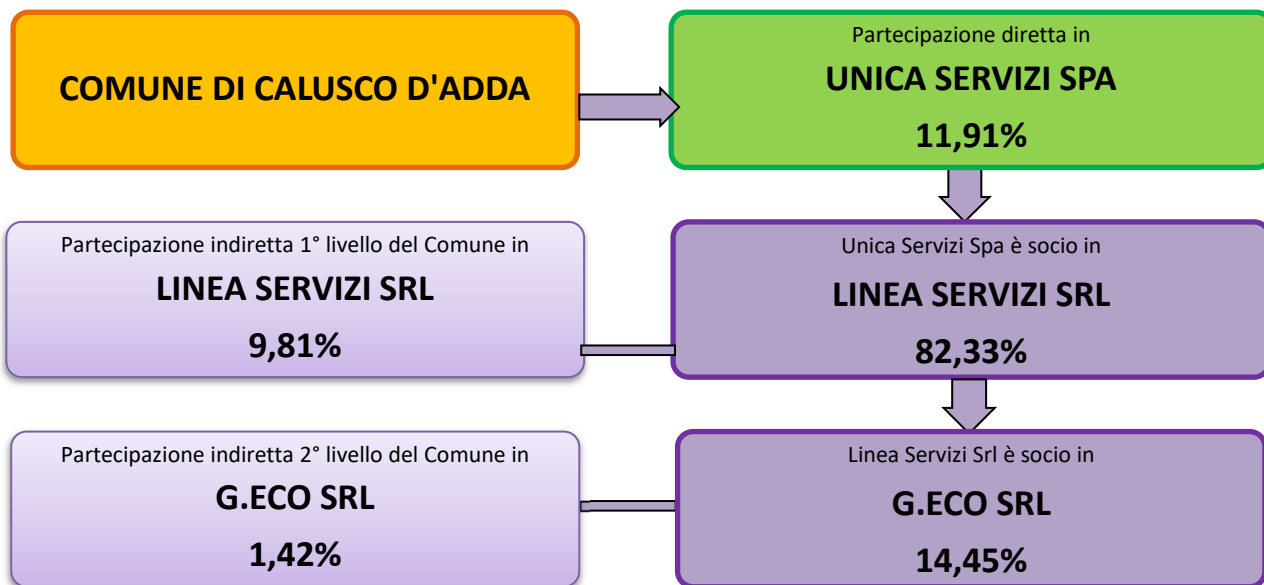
COMUNE DI CALUSCO D'ADDA

Partecipazione diretta in
UNICA SERVIZI SPA
11,91%

Partecipazione indiretta 1° livello del Comune in
LINEA SERVIZI SRL
9,81%

Unica Servizi Spa è socio in
LINEA SERVIZI SRL
82,33%

Partecipazione indiretta 2° livello del Comune in
G.ECO SRL
1,42%

Linea Servizi Srl è socio in
G.ECO SRL
14,45%